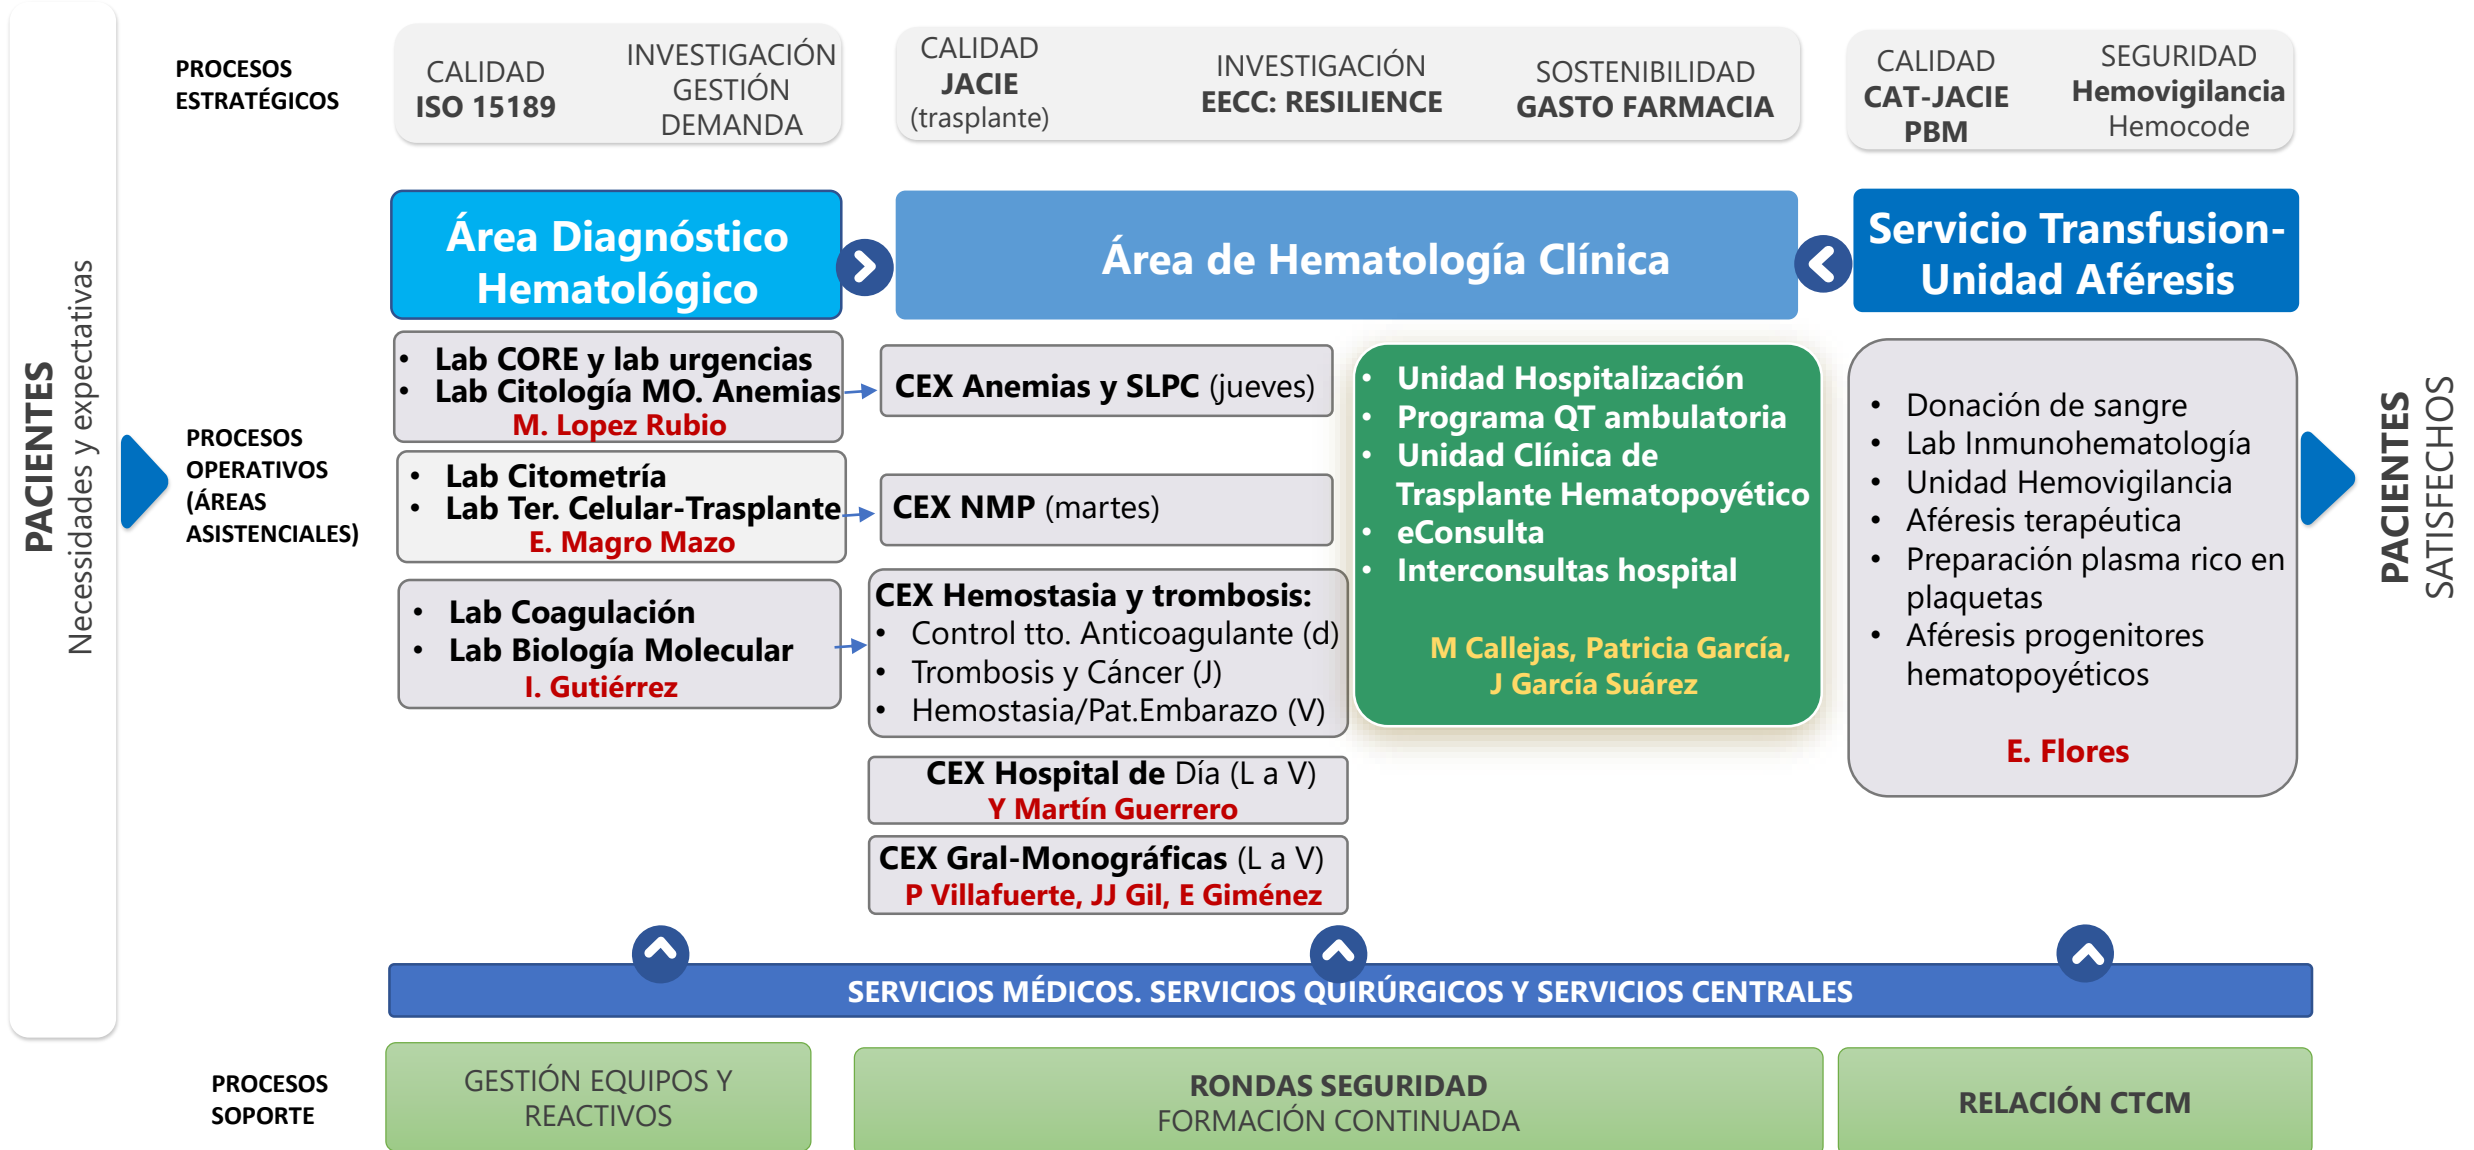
PACIENTES
Necesidades y expectativas

PROCESOS ESTRATÉGICOS

CALIDAD
ISO 15189

INVESTIGACIÓN
GESTIÓN
DEMANDA

CALIDAD
JACIE
(trasplante)

INVESTIGACIÓN
EECC: RESILIENCE

SOSTENIBILIDAD
GASTO FARMACIA

CALIDAD
CAT-JACIE
PBM

SEGURIDAD
Hemovigilancia
Hemocode

Área Diagnóstico Hematológico

Área de Hematología Clínica

Servicio Transfusion-Unidad Aféresis

PROCESOS OPERATIVOS (ÁREAS ASISTENCIALES)

• Lab CORE y lab urgencias
• Lab Citología MO. Anemias
M. Lopez Rubio

• Lab Citometría
• Lab Ter. Celular-Trasplante
E. Magro Mazo

• Lab Coagulación
• Lab Biología Molecular
I. Gutiérrez

CEX Anemias y SLPC (jueves)

CEX NMP (martes)

CEX Hemostasia y trombosis:
• Control tto. Anticoagulante (d)
• Trombosis y Cáncer (J)
• Hemostasia/Pat.Embarazo (V)

CEX Hospital de Día (L a V)
Y Martín Guerrero

CEX Gral-Monográficas (L a V)
P Villafuerte, JJ Gil, E Giménez

• Unidad Hospitalización
• Programa QT ambulatoria
• Unidad Clínica de Trasplante Hematopoyético
• eConsulta
• Interconsultas hospital

M Callejas, Patricia García, J García Suárez

• Donación de sangre
• Lab Inmunohematología
• Unidad Hemovigilancia
• Aféresis terapéutica
• Preparación plasma rico en plaquetas
• Aféresis progenitores hematopoyéticos

E. Flores

PACIENTES
SATISFECHOS

SERVICIOS MÉDICOS. SERVICIOS QUIRÚRGICOS Y SERVICIOS CENTRALES

PROCESOS SOPORTE

GESTIÓN EQUIPOS Y REACTIVOS

RONDAS SEGURIDAD
FORMACIÓN CONTINUADA

RELACIÓN CTCM